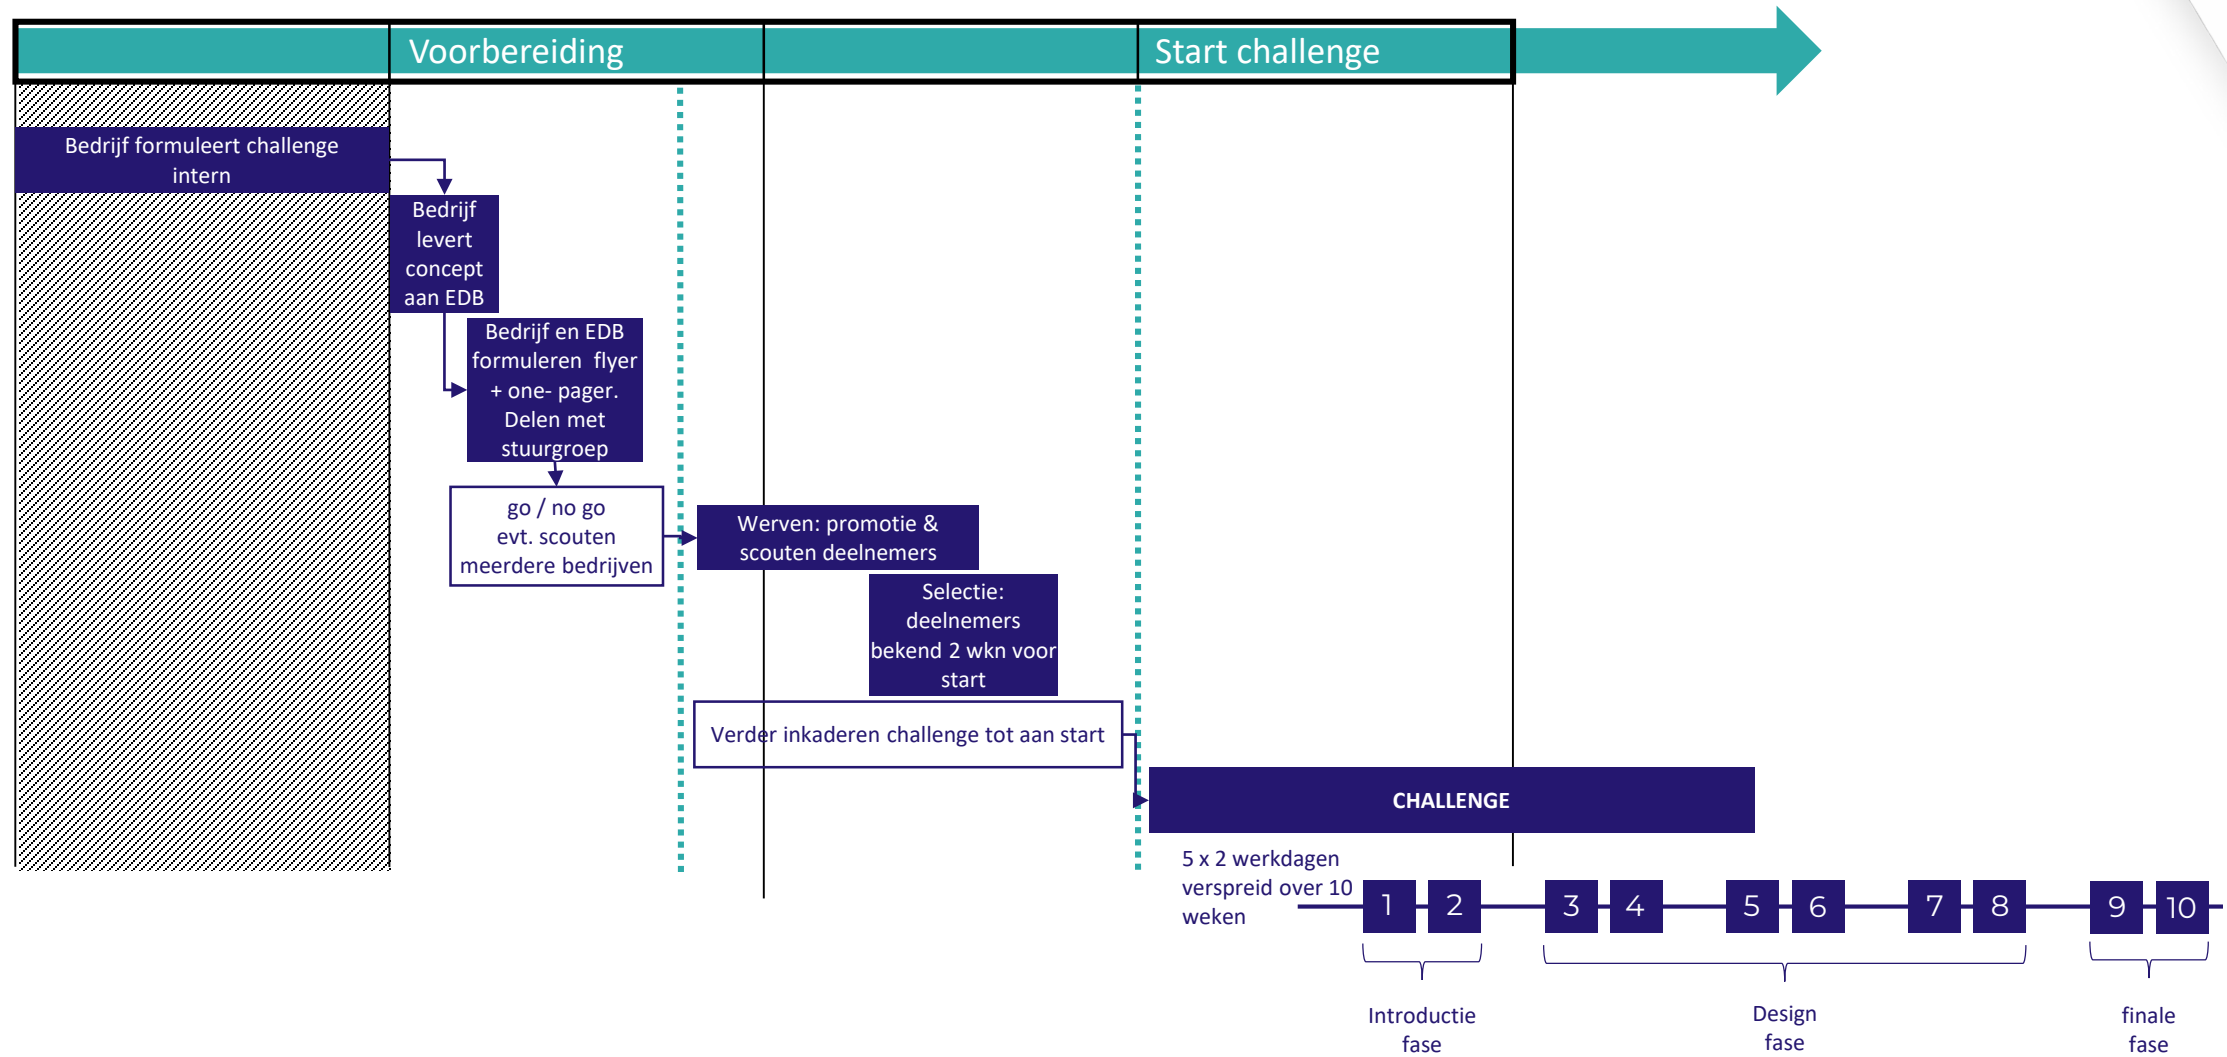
Voorbereiding

Start challenge

Bedrijf formuleert challenge intern

Bedrijf levert concept aan EDB

Bedrijf en EDB formuleren flyer + one- pager. Delen met stuurgroep

go / no go evt. scouten meerdere bedrijven

Werven: promotie & scouten deelnemers

Selectie: deelnemers bekend 2 wkn voor start

Verder inkaderen challenge tot aan start

CHALLENGE

5 x 2 werkdagen verspreid over 10 weken

1 2 3 4 5 6 7 8 9 10

Introductie fase

Design fase

finale fase